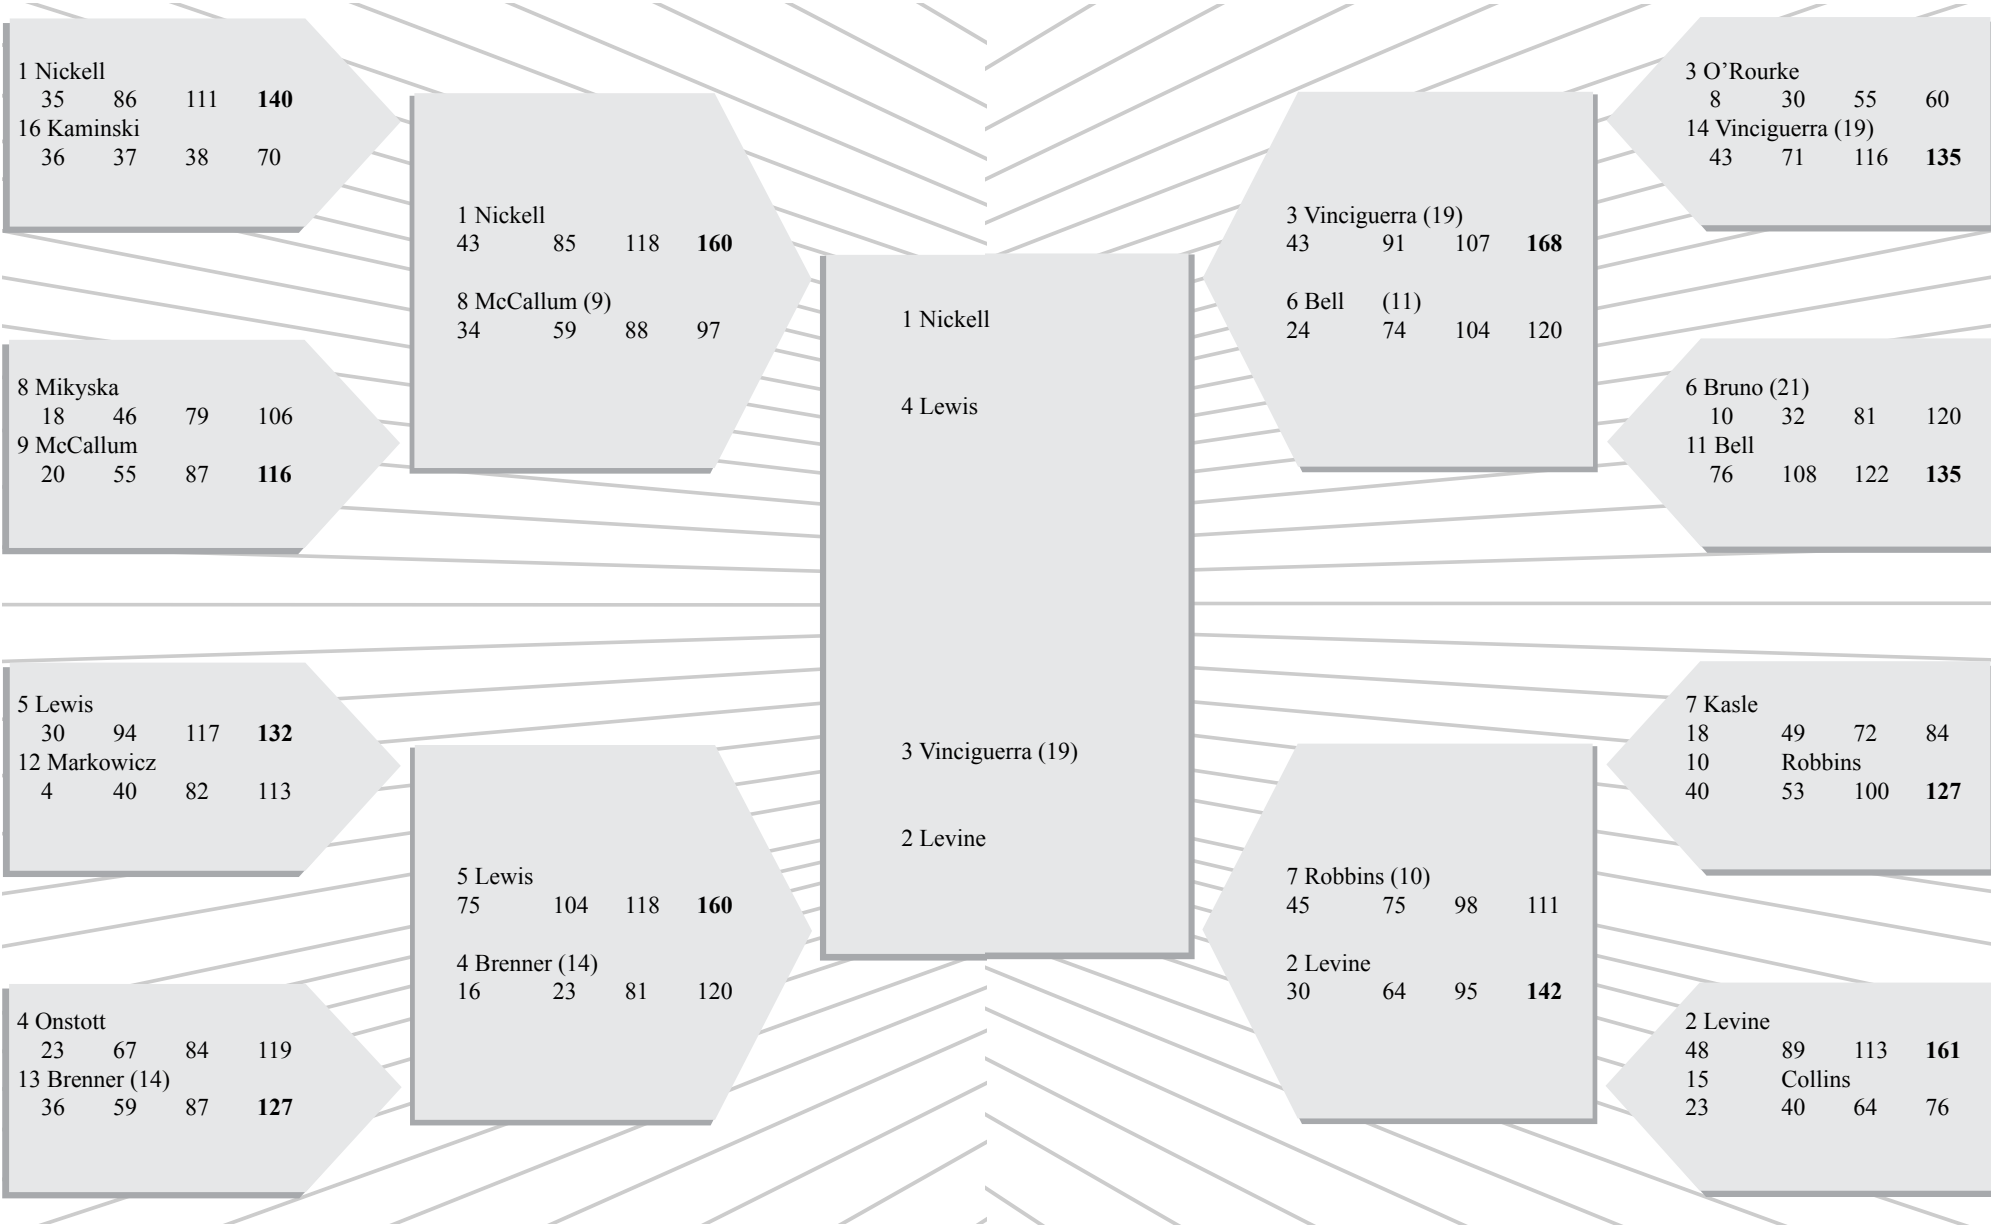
1 Nickell
35 86 111 **140**
16 Kaminski
36 37 38 70

8 Mikyska
18 46 79 106
9 McCallum
20 55 87 **116**

5 Lewis
30 94 117 **132**
12 Markowicz
4 40 82 113

4 Onstott
23 67 84 119
13 Brenner (14)
36 59 87 **127**

1 Nickell
43 85 118 **160**
8 McCallum (9)
34 59 88 97

5 Lewis
75 104 118 **160**
4 Brenner (14)
16 23 81 120

1 Nickell

4 Lewis

3 Vinciguerra (19)

2 Levine

3 Vinciguerra (19)
43 91 107 **168**
6 Bell (11)
24 74 104 120

7 Robbins (10)
45 75 98 111
2 Levine
30 64 95 **142**

3 O'Rourke
8 30 55 60
14 Vinciguerra (19)
43 71 116 **135**

6 Bruno (21)
10 32 81 120
11 Bell
76 108 122 **135**

7 Kasle
18 49 72 84
10 Robbins
40 53 100 **127**

2 Levine
48 89 113 **161**
15 Collins
23 40 64 76